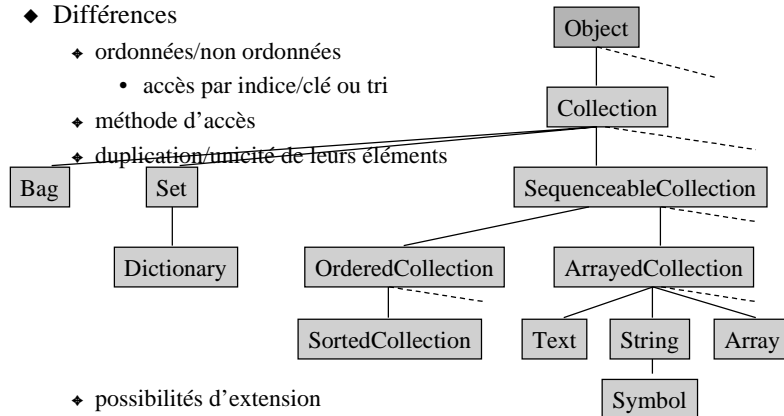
◆ Différences

ordonnées/non ordonnées

• accès par indice/clé ou tri

méthode d'accès

duplication/unicité de leurs éléments

Object

Collection

Bag

Set

SequenceableCollection

Dictionary

OrderedCollection

ArrayedCollection

SortedCollection

Text

String

Array

Symbol

possibilités d'extension